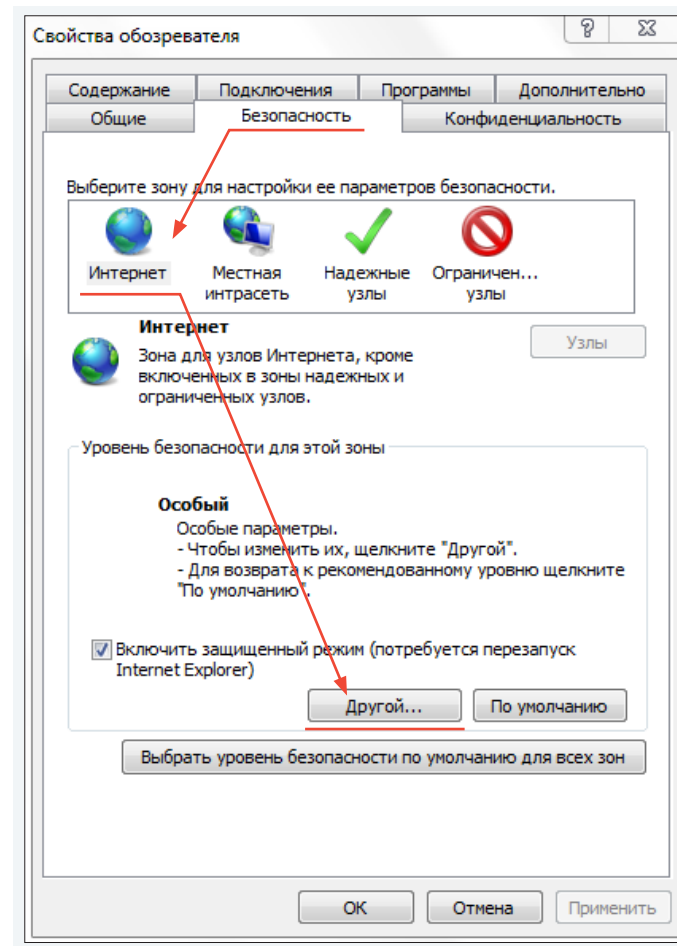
Свойства обозревателя

?

Содержание
Подключения
Программы
Дополнительно
Общие
Безопасность
Конфиденциальность

Выберите зону для настройки ее параметров безопасности.

Интернет
Местная интрасеть
Надежные узлы
Ограничен... узлы

Интернет
Зона для узлов Интернета, кроме включенных в зоны надежных и ограниченных узлов.

Узлы

Уровень безопасности для этой зоны

Особый
Особые параметры.
- Чтобы изменить их, щелкните "Другой".
- Для возврата к рекомендованному уровню щелкните "По умолчанию".

Включить защищенный режим (потребуется перезапуск Internet Explorer)

Другой...
По умолчанию

Выбрать уровень безопасности по умолчанию для всех зон

OK
Отмена
Применить